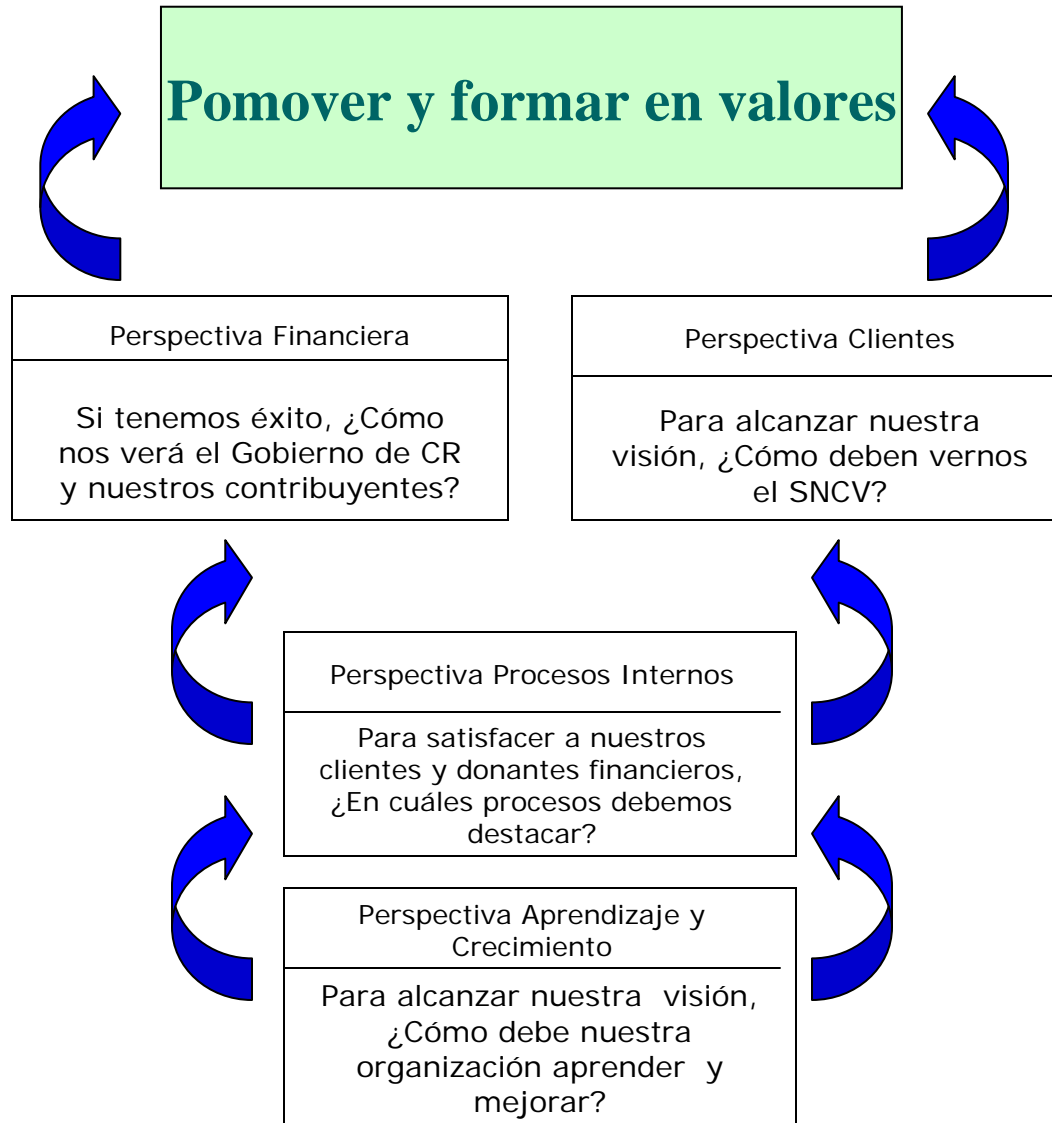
Pomover y formar en valores

Perspectiva Financiera

Si tenemos éxito, ¿Cómo nos verá el Gobierno de CR y nuestros contribuyentes?

Perspectiva Clientes

Para alcanzar nuestra visión, ¿Cómo deben vernos el SNCV?

Perspectiva Procesos Internos

Para satisfacer a nuestros clientes y donantes financieros, ¿En cuáles procesos debemos destacar?

Perspectiva Aprendizaje y Crecimiento

Para alcanzar nuestra visión, ¿Cómo debe nuestra organización aprender y mejorar?